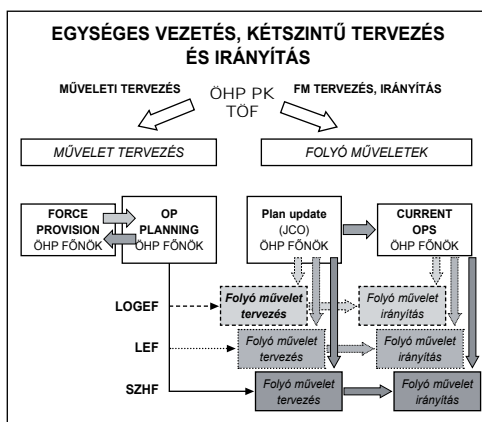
EGYSÉGES VEZETÉS, KÉTSZINTŰ TERVEZÉS ÉS IRÁNYÍTÁS

MŰVELETI TERVEZÉS

ÖHP PK
TÖF

FM TERVEZÉS, IRÁNYÍTÁS

MŰVELET TERVEZÉS

FOLYÓ MŰVELETEK

FORCE PROVISION
ÖHP FŐNÖK

OP PLANNING
ÖHP FŐNÖK

Plan update
(JCO)
ÖHP FŐNÖK

CURRENT OPS
ÖHP FŐNÖK

LOGEF

Folyó művelet tervezés

Folyó művelet irányítás

LEF

Folyó művelet tervezés

Folyó művelet irányítás

SZHF

Folyó művelet tervezés

Folyó művelet irányítás